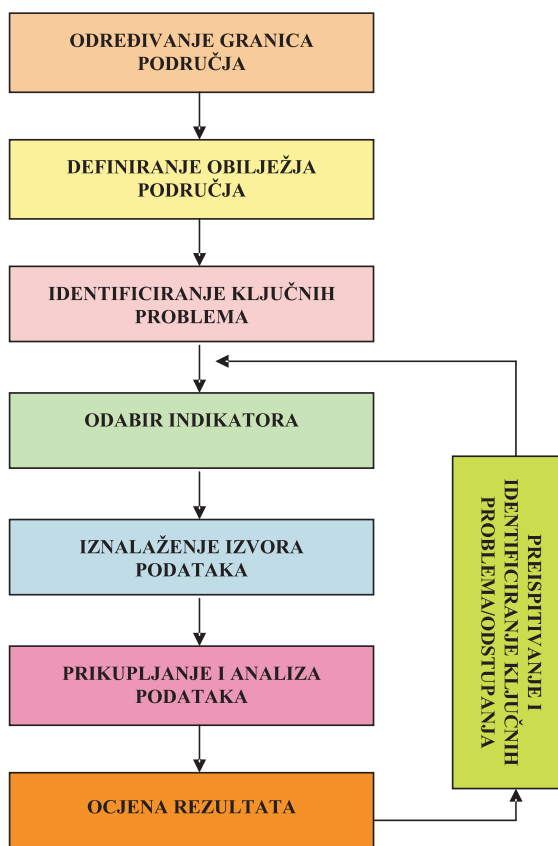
ODREĐIVANJE GRANICA PODRUČJA

DEFINIRANJE OBILJEŽJA PODRUČJA

IDENTIFICIRANJE KLJUČNIH PROBLEMA

ODABIR INDIKATORA

IZNALAŽENJE IZVORA PODATAKA

PRIKUPLJANJE I ANALIZA PODATAKA

OCJENA REZULTATA

PREISPITIVANJE I IDENTIFICIRANJE KLJUČNIH PROBLEMA/ODSTUPANJA